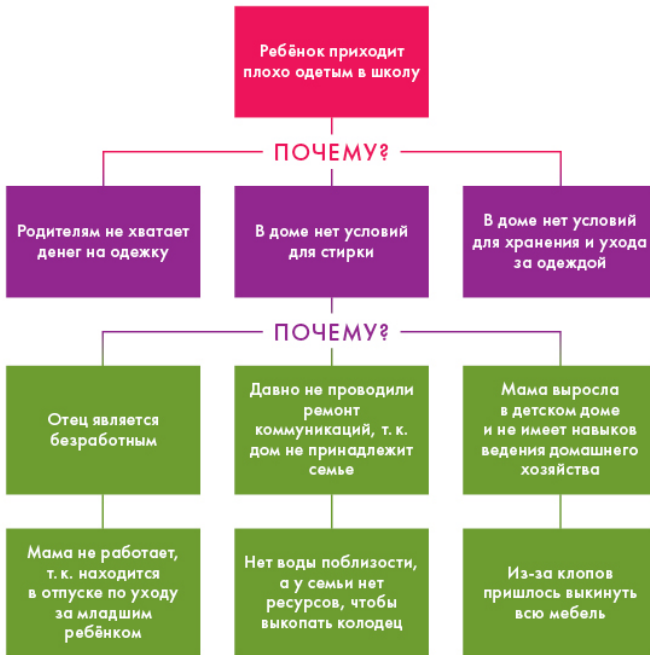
Ребёнок приходит плохо одетым в школу

ПОЧЕМУ?

Родителям не хватает денег на одежку

В доме нет условий для стирки

В доме нет условий для хранения и ухода за одеждой

ПОЧЕМУ?

Отец является безработным

Давно не проводили ремонт коммуникаций, т. к. дом не принадлежит семье

Мама выросла в детском доме и не имеет навыков ведения домашнего хозяйства

Мама не работает, т. к. находится в отпуске по уходу за младшим ребёнком

Нет воды поблизости, а у семьи нет ресурсов, чтобы выкопать колодец

Из-за клопов пришлось выкинуть всю мебель